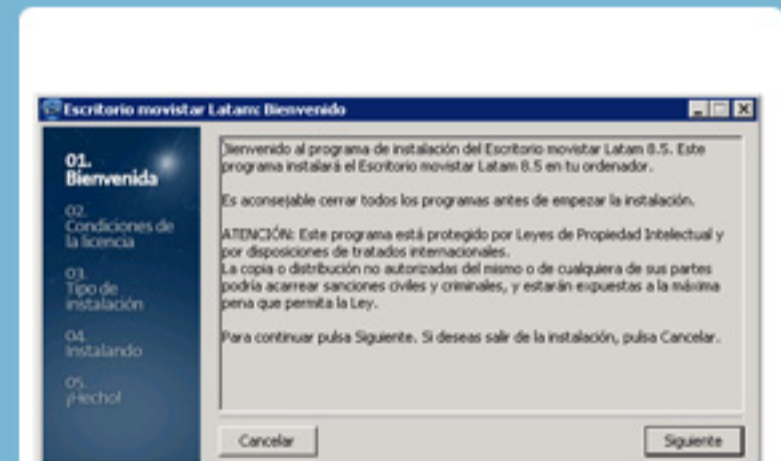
Escritorio movistar Latam: Bienvenido

01.
Bienvenida

02.
Condiciones de la licencia

03.
Tipo de instalación

04.
Instalando

05.
¡Hecho!

Bienvenido al programa de instalación del Escritorio movistar Latam 8.5. Este programa instalará el Escritorio movistar Latam 8.5 en tu ordenador.

Es aconsejable cerrar todos los programas antes de empezar la instalación.

ATENCIÓN: Este programa está protegido por Leyes de Propiedad Intelectual y por disposiciones de tratados internacionales.
La copia o distribución no autorizadas del mismo o de cualquiera de sus partes podría acarrear sanciones civiles y criminales, y estarán expuestas a la máxima pena que permita la Ley.

Para continuar pulsa Siguiente. Si deseas salir de la instalación, pulsa Cancelar.

Cancelar

Siguiente